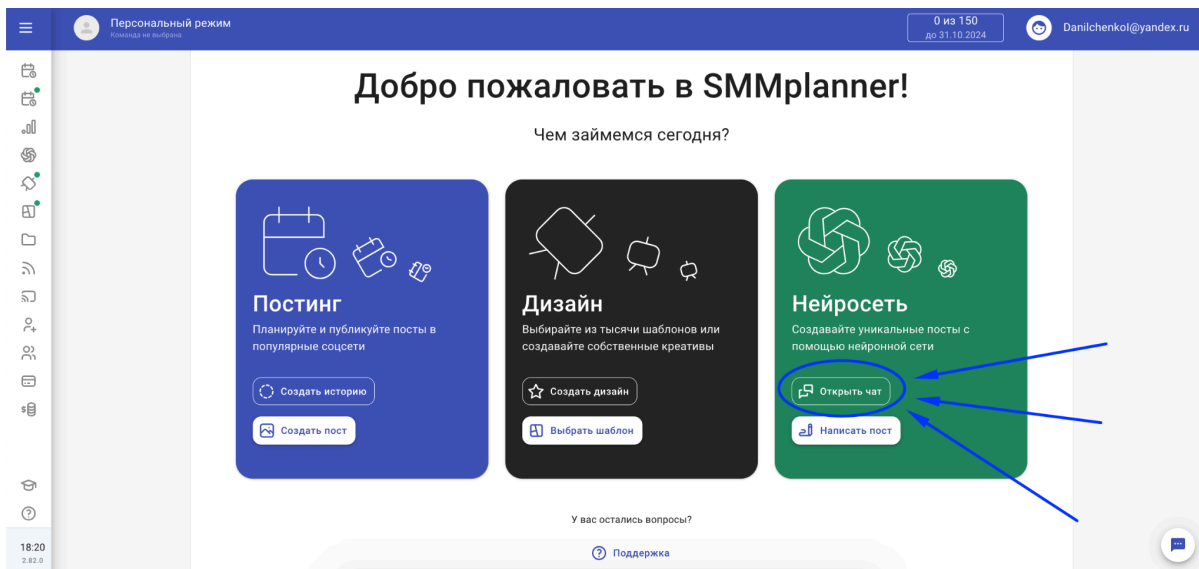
Персональный режим
Команда не выбрана

0 из 150
до 31.10.2024

Danilchenkol@yandex.ru

Добро пожаловать в SMMplanner!

Чем займемся сегодня?

Постинг
Планируйте и публикуйте посты в популярные соцсети
Создать историю
Создать пост

Дизайн
Выбирайте из тысячи шаблонов или создавайте собственные креативы
Создать дизайн
Выбрать шаблон

Нейросеть
Создавайте уникальные посты с помощью нейронной сети
Открыть чат
Написать пост

У вас остались вопросы?
Поддержка

18:20
2.82.0